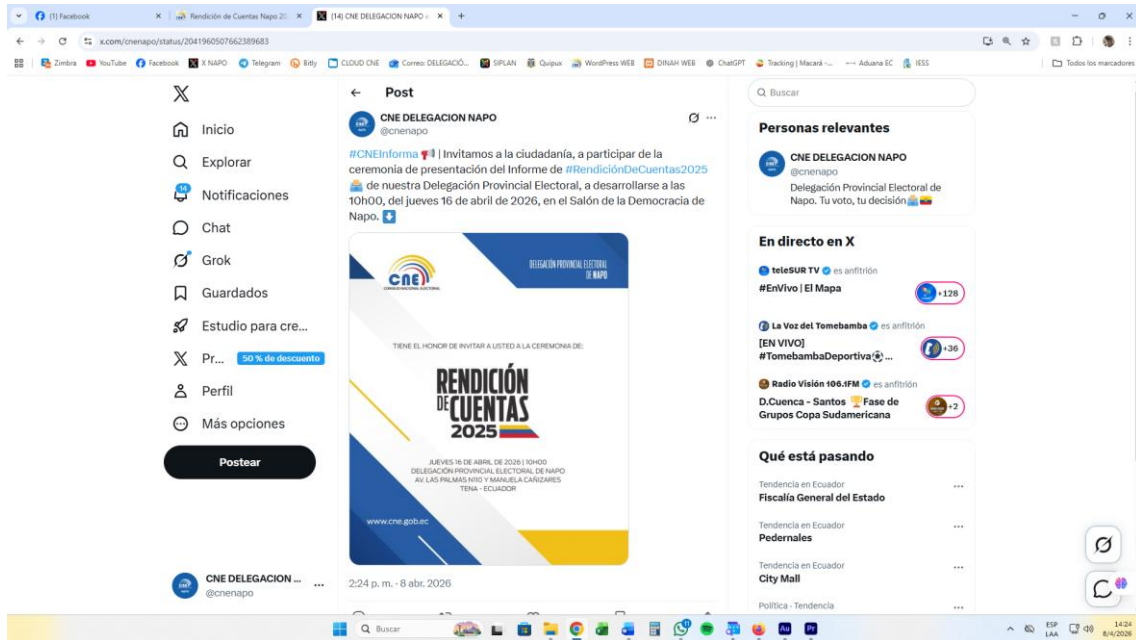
(1) Facebook | Rendición de Cuentas Napo 20 | (14) CNE DELEGACION NAPO

x.com/cnenapo/status/2041960507662389683

Zimbra | YouTube | Facebook | X NAPO | Telegram | Bitly | CLOUD CNE | Correo: DELEGACIÓ... | SIPLAN | Quipux | WordPress WEB | DINAH WEB | ChatGPT | Tracking | Macará -... | Aduana EC | IESS | Todos los marcadores

Inicio
Explorar
14
Notificaciones
Chat
Grok
Guardados
Estudio para cre...
Pr... 50 % de descuento
Perfil
Más opciones
Postear

CNE DELEGACION ...
@cnenapo

Post

CNE DELEGACION NAPO
@cnenapo

#CNEInforma | Invitamos a la ciudadanía, a participar de la ceremonia de presentación del Informe de #RendiciónDeCuentas2025 de nuestra Delegación Provincial Electoral, a desarrollarse a las 10h00, del jueves 16 de abril de 2026, en el Salón de la Democracia de Napo.

CNE
CONSEJO NACIONAL ELECTORAL
DELEGACIÓN PROVINCIAL ELECTORAL DE NAPO

TIENE EL HONOR DE INVITAR A USTED A LA CEREMONIA DE:

RENDICIÓN DE CUENTAS 2025

JUEVES 16 DE ABRIL DE 2026 | 10H00
DELEGACIÓN PROVINCIAL ELECTORAL DE NAPO
AV. LAS PALMAS N110 Y MANUELA CAÑIZARES
TENA - ECUADOR

www.cne.gob.ec

2:24 p. m. · 8 abr. 2026

Buscar

Personas relevantes

CNE DELEGACION NAPO
@cnenapo
Delegación Provincial Electoral de Napo. Tu voto, tu decisión

En directo en X

teleSUR TV es anfitrión
#EnVivo | El Mapa
+128

La Voz del Tomebamba es anfitrión
[EN VIVO] #TomebambaDeportiva ...
+36

Radio Visión 106.1FM es anfitrión
D.Cuenca - Santos Fase de Grupos Copa Sudamericana
+2

Qué está pasando

Tendencia en Ecuador
Fiscalía General del Estado

Tendencia en Ecuador
Pedernales

Tendencia en Ecuador
City Mall

Política · Tendencia

Buscar

ESP LAA
14:24
8/4/2026